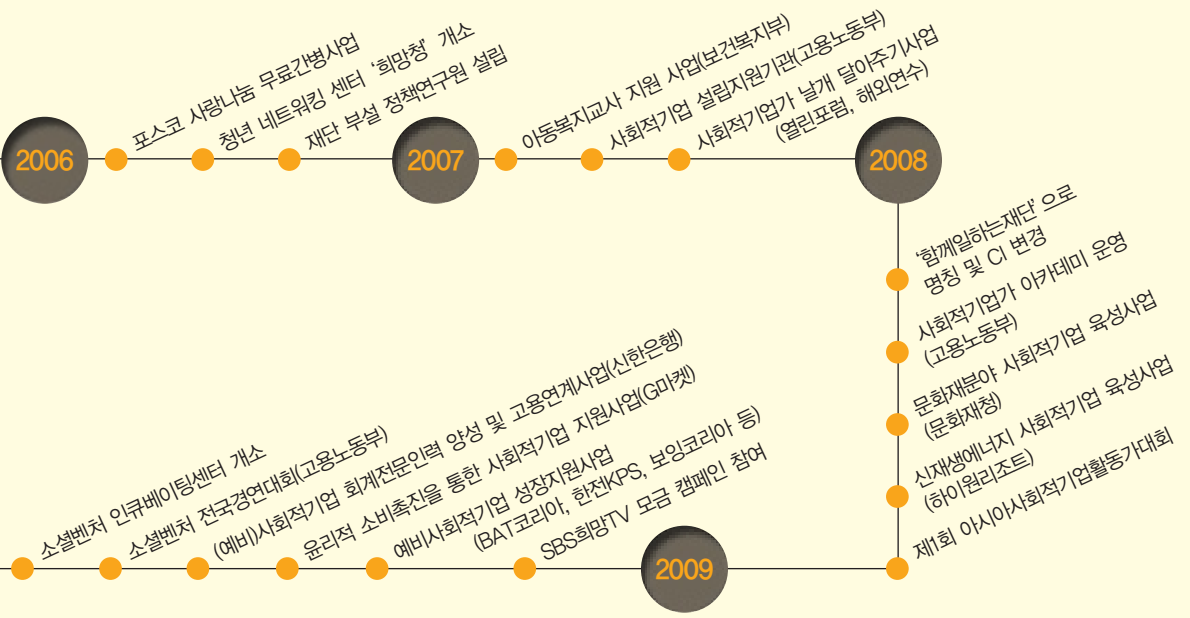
2006

포스코 사랑나눔 무료간병사업

청년 네트워킹 센터 '희망청' 개소

재단 부설 정책연구원 설립

2007

아동복지교사 지원 사업(보건복지부)

사회적기업 설립지원기관(고용노동부)

사회적기업가 날개 달아주기사업 (열린포럼, 해외연수)

2008

'함께일하는재단'으로 명칭 및 CI 변경

사회적기업가 아카데미 운영 (고용노동부)

문화재분야 사회적기업 육성사업 (문화재청)

신재생에너지 사회적기업 육성사업 (하이원리조트)

제1회 아시아사회적기업활동가대회

2009

소셜벤처 인큐베이팅센터 개소

소셜벤처 전국경연대회(고용노동부)

(예비)사회적기업 회계전문인력 양성 및 고용연계사업(신한은행)

윤리적 소비촉진을 통한 사회적기업 지원사업(G마켓)

예비사회적기업 성장지원사업 (BAT코리아, 한전KPS, 보잉코리아 등)

SBS희망TV 모금 캠페인 참여